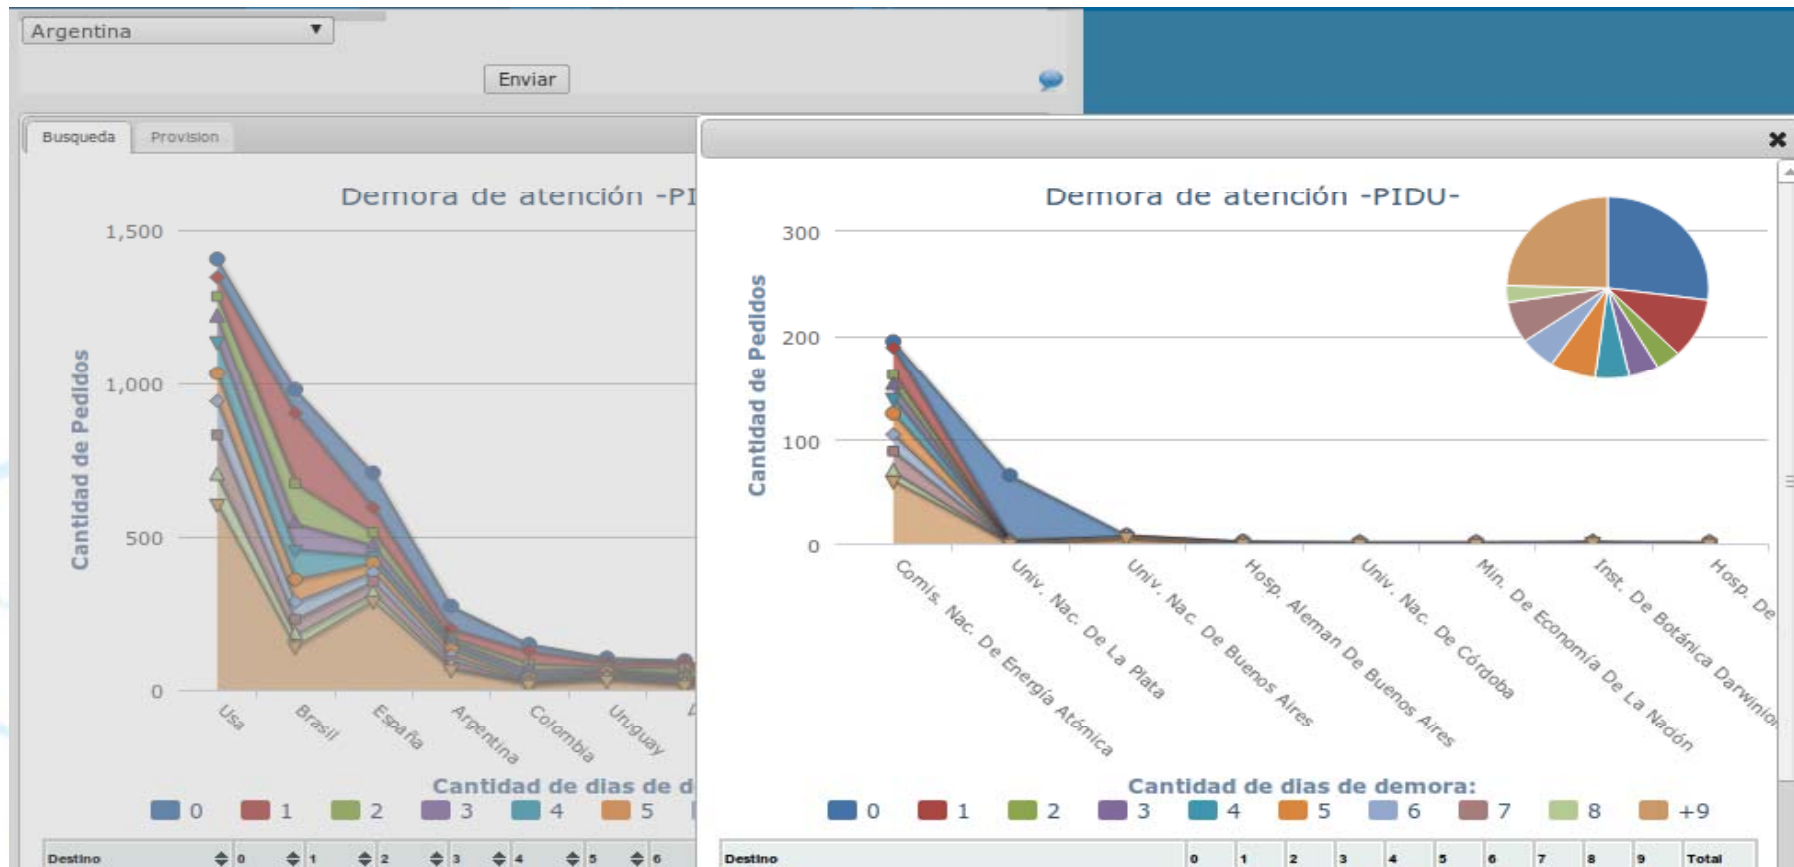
Argentina

Enviar

Busqueda Provision

Demora de atención -PI

1,500
1,000
500
0

Cantidad de Pedidos

Usa Brasil España Argentina Colombia Uruguay

Cantidad de dias de d

0 1 2 3 4 5

| Destino | 0 | 1 | 2 | 3 | 4 | 5 | 6 |
|---|---|---|---|---|---|---|---|

Demora de atención -PIDU-

300
200
100
0

Cantidad de Pedidos

Comis. Nac. De Energía Atómica
Univ. Nac. De La Plata
Univ. Nac. De Buenos Aires
Hosp. Aleman De Buenos Aires
Univ. Nac. De Córdoba
Min. De Economía De La Nación
Inst. De Botánica Darwinion
Hosp. De

Cantidad de dias de demora:

0 1 2 3 4 5 6 7 8 +9

| Destino | 0 | 1 | 2 | 3 | 4 | 5 | 6 | 7 | 8 | 9 | Total |
|---|---|---|---|---|---|---|---|---|---|---|---|